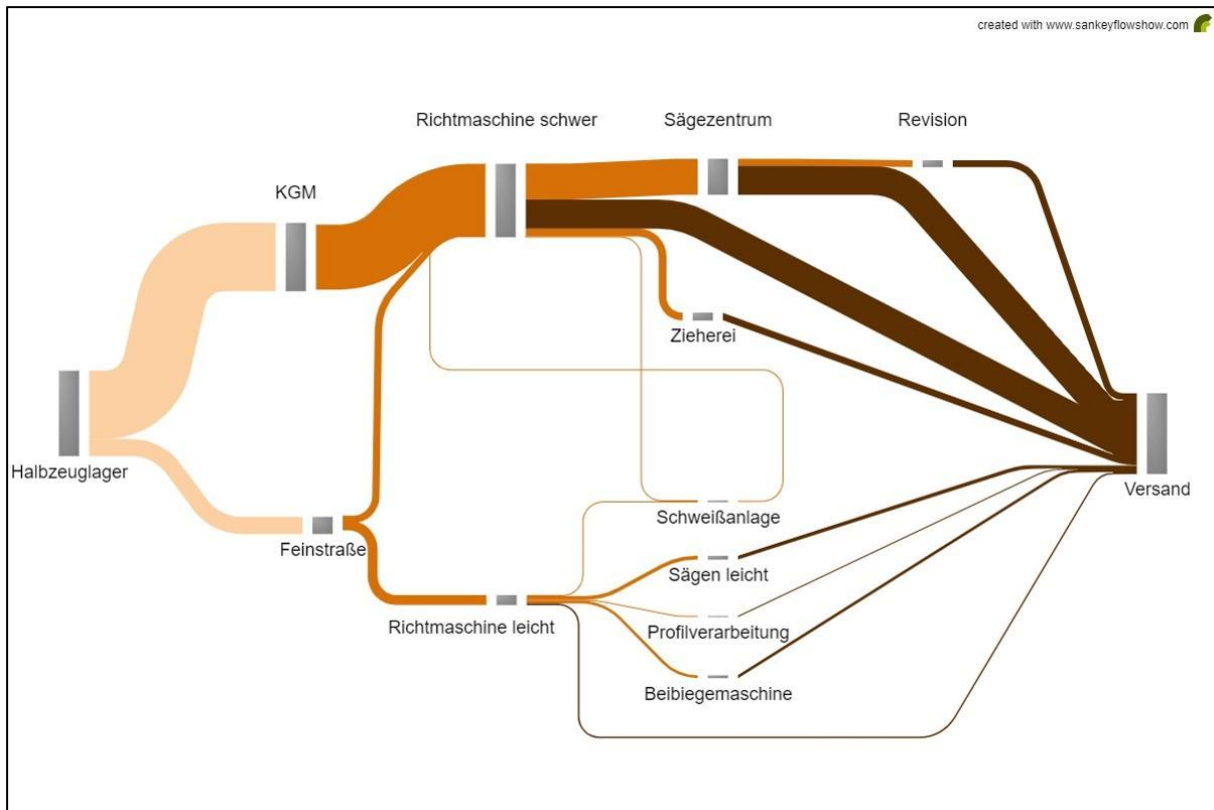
created with www.sankeyflowshow.com

Richtmaschine schwer

Sägezentrum

Revision

KGM

Zieherei

Halbzeuglager

Versand

Schweißanlage

Feinstraße

Sägen leicht

Richtmaschine leicht

Profilverarbeitung

Beibiegemaschine